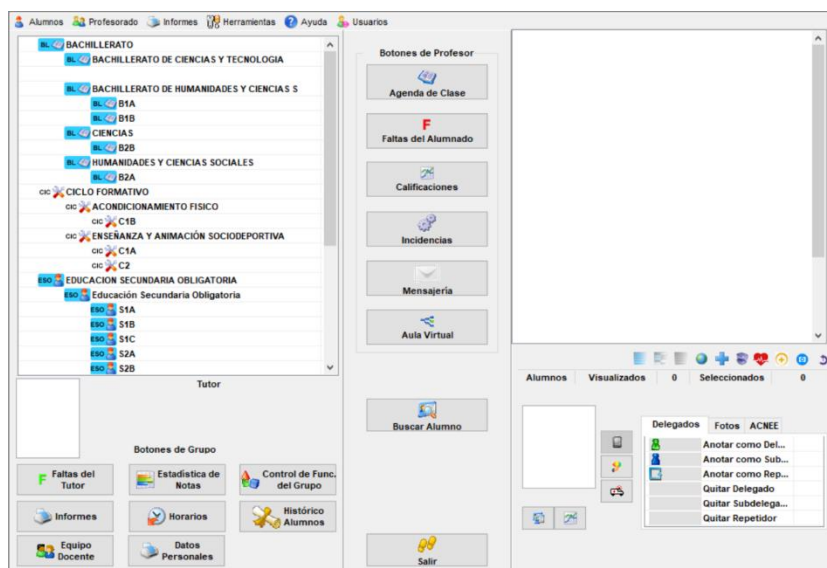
Alumnos Profesorado Informes Herramientas Ayuda Usuarios

BL BACHILLERATO
BL BACHILLERATO DE CIENCIAS Y TECNOLOGIA
BL BACHILLERATO DE HUMANIDADES Y CIENCIAS S
BL B1A
BL B1B
BL CIENCIAS
BL B2B
BL HUMANIDADES Y CIENCIAS SOCIALES
BL B2A
CIC CICLO FORMATIVO
CIC ACONDICIONAMIENTO FISICO
CIC C1B
CIC ENSEÑANZA Y ANIMACIÓN SOCIODEPORTIVA
CIC C1A
CIC C2
ESO EDUCACION SECUNDARIA OBLIGATORIA
ESO Educación Secundaria Obligatoria
ESO S1A
ESO S1B
ESO S1C
ESO S2A
ESO S2B

Tutor

Botones de Grupo

Faltas del Tutor
Estadística de Notas
Control de Func. del Grupo
Informes
Horarios
Histórico Alumnos
Equipo Docente
Datos Personales

Botones de Profesor
Agenda de Clase
F
Faltas del Alumnado
Calificaciones
Incidencias
Mensajería
Aula Virtual
Buscar Alumno
Salir

| Alumnos | Visualizados | 0 | Seleccionados | 0 |
|---|---|---|---|---|

Delegados Fotos ACNEE
Anotar como Del...
Anotar como Sub...
Anotar como Rep...
Quitar Delegado
Quitar Subdelega...
Quitar Repetidor